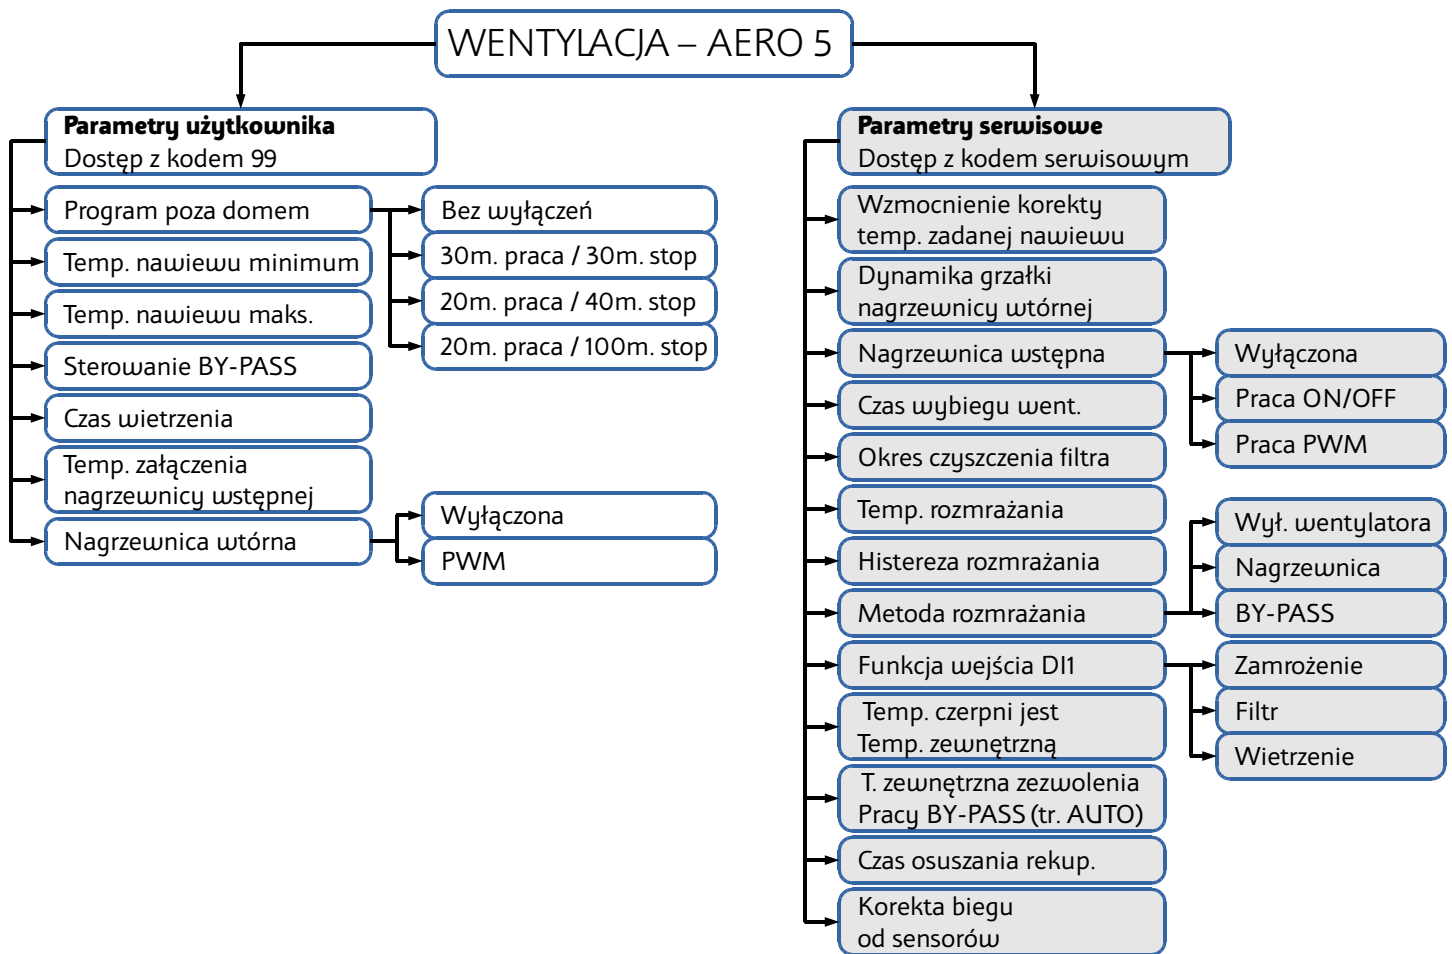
WENTYLACJA – AERO 5

**Parametry użytkownika**
Dostęp z kodem 99

Program poza domem
Temp. nawiewu minimum
Temp. nawiewu maks.
Sterowanie BY-PASS
Czas wietrzenia
Temp. załączenia nagrzewnicy wstępnej
Nagrzewnica wtórna

Bez wyłączeń
30m. praca / 30m. stop
20m. praca / 40m. stop
20m. praca / 100m. stop

Wyłączona
PWM

**Parametry serwisowe**
Dostęp z kodem serwisowym

Wzmocnienie korekty temp. zadanej nawiewu
Dynamika grzałki nagrzewnicy wtórnej
Nagrzewnica wstępna
Czas wybiegu went.
Okres czyszczenia filtra
Temp. rozmrażania
Histereza rozmrażania
Metoda rozmrażania
Funkcja wejścia DI1
Temp. czerpni jest Temp. zewnętrzną
T. zewnętrzna zezwolenia Pracy BY-PASS (tr. AUTO)
Czas osuszania rekup.
Korekta biegu od sensorów

Wyłączona
Praca ON/OFF
Praca PWM

Wył. wentylatora
Nagrzewnica
BY-PASS

Zamrożenie
Filtr
Wietrzenie